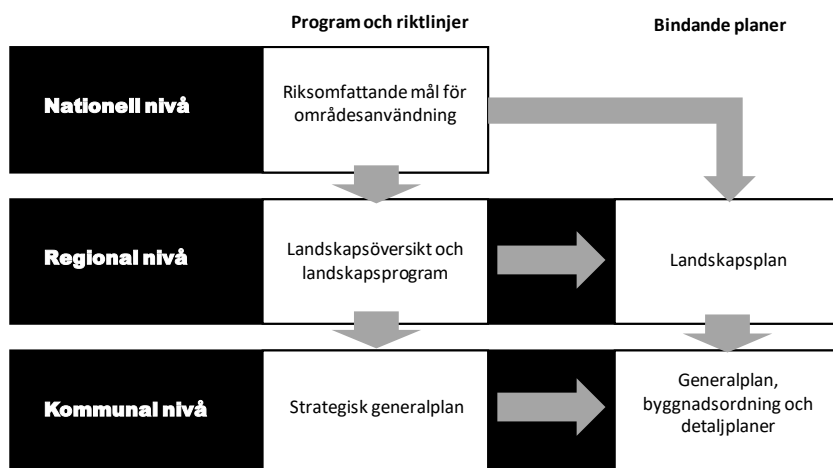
Program och riktlinjer

Bindande planer

Nationell nivå

Riksomfattande mål för områdesanvändning

Regional nivå

Landskapsöversikt och landskapsprogram

Landskapsplan

Kommunal nivå

Strategisk generalplan

Generalplan, byggnadsordning och detaljplaner